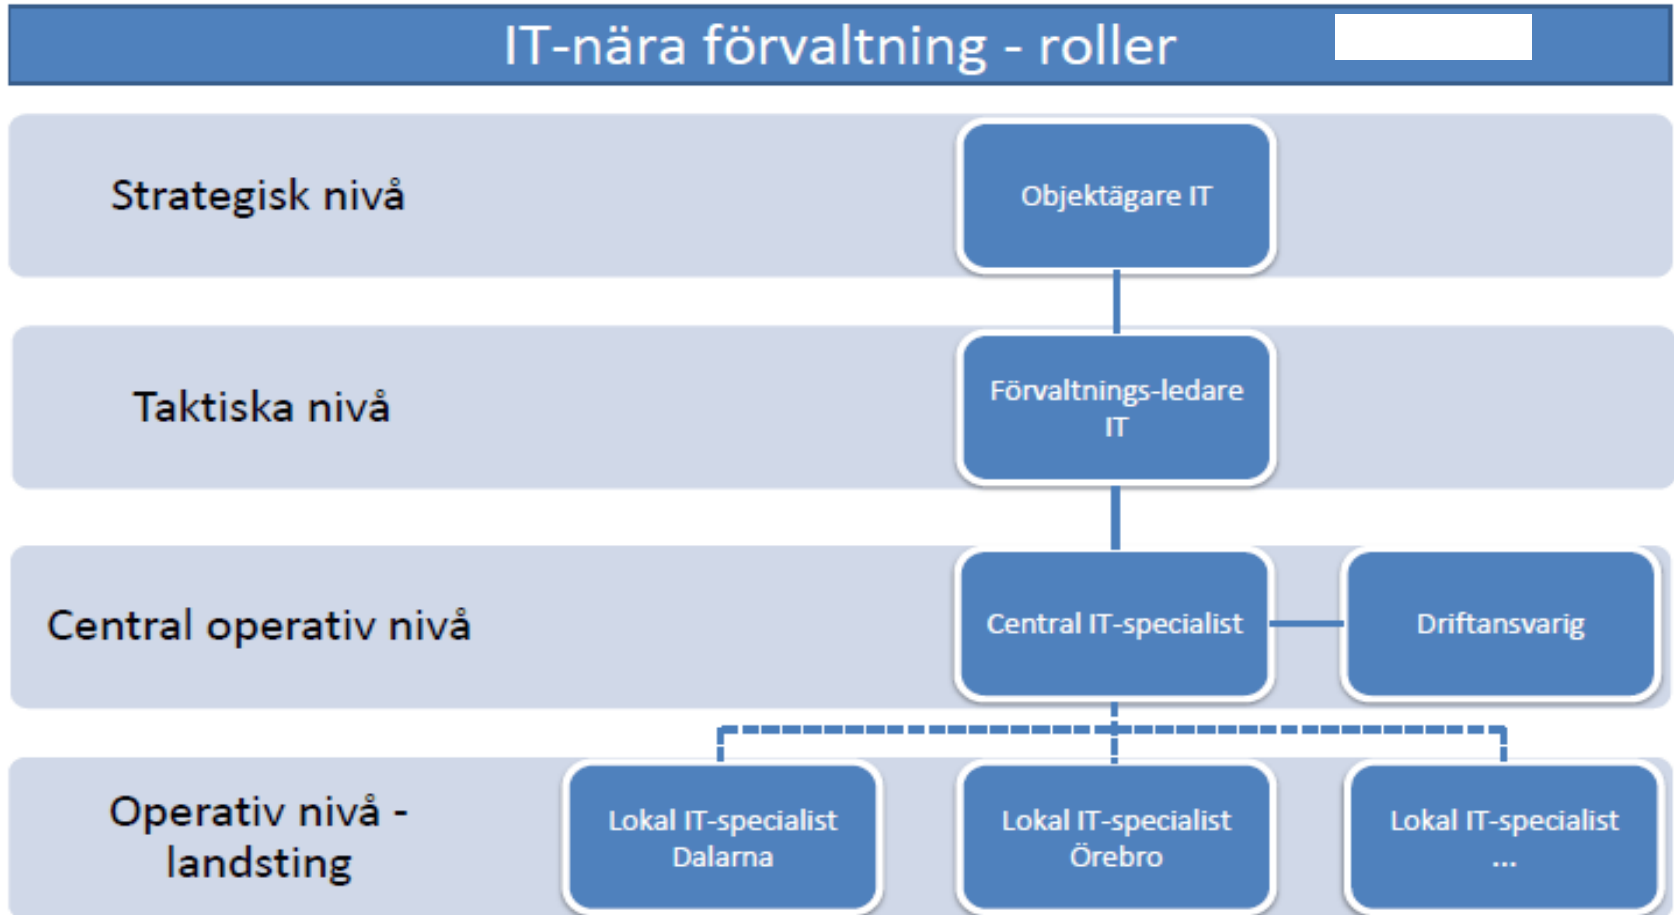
IT-nära förvaltning - roller

Strategisk nivå

Objektägare IT

Taktiska nivå

Förvaltnings-ledare IT

Central operativ nivå

Central IT-specialist

Driftansvarig

Operativ nivå - landsting

Lokal IT-specialist Dalarna

Lokal IT-specialist Örebro

Lokal IT-specialist ...